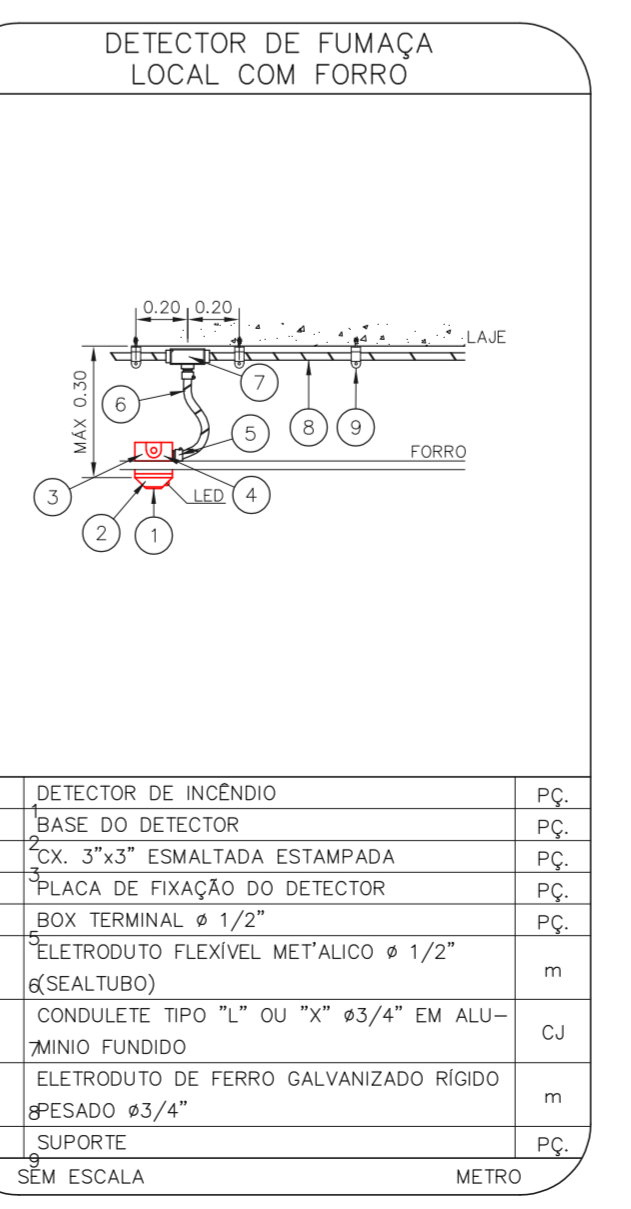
DETECTOR DE FUMAÇA
LOCAL COM FORRO

0.20 0.20
LAJE
MÁX 0.30
7
6
5
8
9
FORRO
3
LED
4
2
1

| | | |
|---|---|---|
| 1 | DETECTOR DE INCÊNDIO | PÇ. |
| 2 | BASE DO DETECTOR | PÇ. |
| 3 | CX. 3"x3" ESMALTADA ESTAMPADA | PÇ. |
| 4 | PLACA DE FIXAÇÃO DO DETECTOR | PÇ. |
| 5 | BOX TERMINAL ø 1/2" | PÇ. |
| 6 | ELETRODUTO FLEXÍVEL MET'ALICO ø 1/2" (SEALTUBO) | m |
| 7 | CONDULETE TIPO "L" OU "X" ø3/4" EM ALUMINIO FUNDIDO | CJ |
| 8 | ELETRODUTO DE FERRO GALVANIZADO RÍGIDO PESADO ø3/4" | m |
| 9 | SUPORTE | PÇ. |

SEM ESCALA METRO